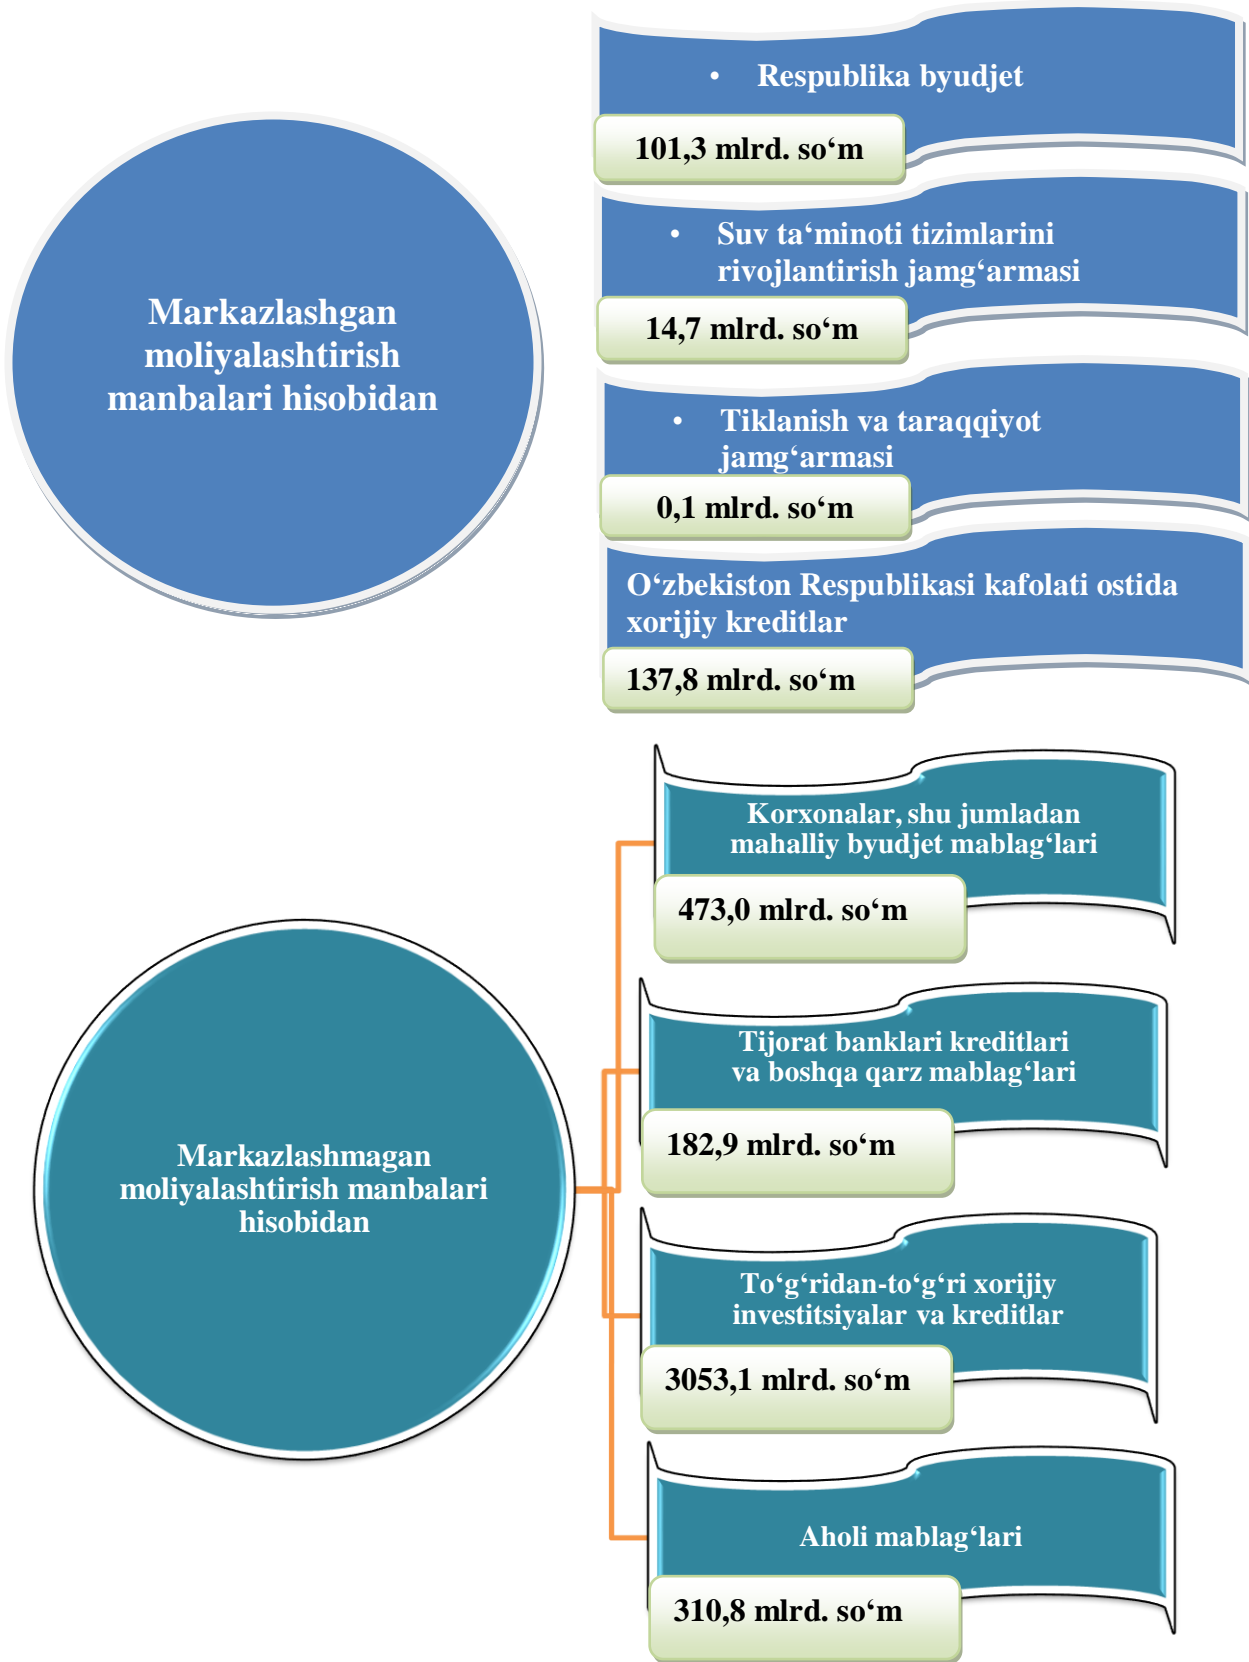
Markazlashgan moliyalashtirish manbalari hisobidan

• Respublika byudjet

101,3 mlrd. so‘m

• Suv ta‘minoti tizimlarini rivojlantirish jamg‘armasi

14,7 mlrd. so‘m

• Tiklanish va taraqqiyot jamg‘armasi

0,1 mlrd. so‘m

O‘zbekiston Respublikasi kafolati ostida xorijiy kreditlar

137,8 mlrd. so‘m

Markazlashmagan moliyalashtirish manbalari hisobidan

Korxonalar, shu jumladan mahalliy byudjet mablag‘lari

473,0 mlrd. so‘m

Tijorat banklari kreditlari va boshqa qarz mablag‘lari

182,9 mlrd. so‘m

To‘g‘ridan-to‘g‘ri xorijiy investitsiyalar va kreditlar

3053,1 mlrd. so‘m

Aholi mablag‘lari

310,8 mlrd. so‘m